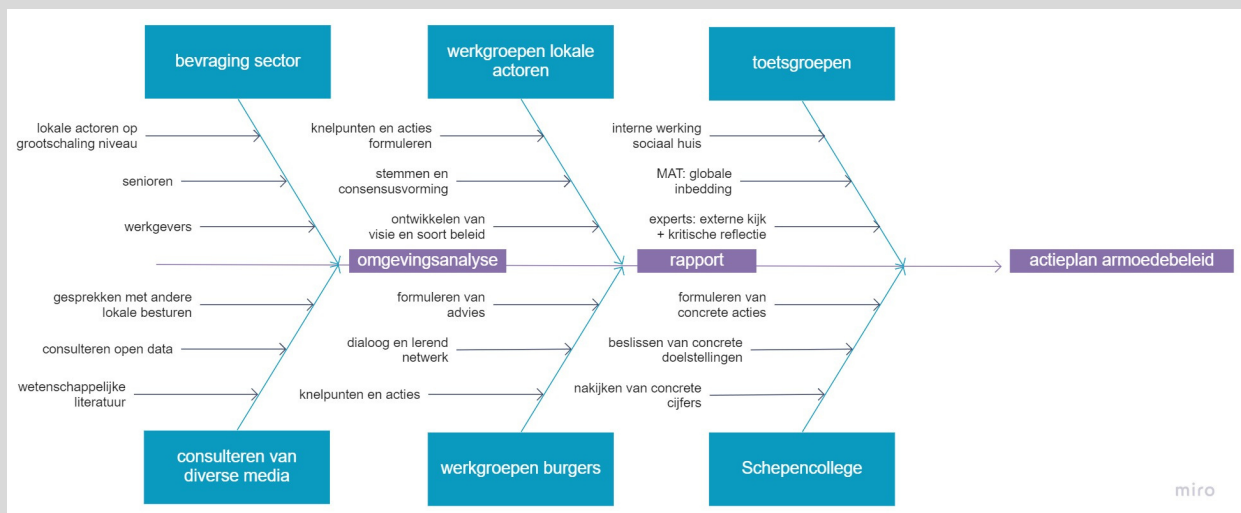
bevraging sector

werkgroepen lokale actoren

toetsgroepen

lokale actoren op grootschaling niveau

senioren

werkgevers

knelpunten en acties formuleren

stemmen en consensusvorming

ontwikkelen van visie en soort beleid

interne werking sociaal huis

MAT: globale inbedding

experts: externe kijk + kritische reflectie

omgevingsanalyse

rapport

actieplan armoedebeleid

gesprekken met andere lokale besturen

consulteren open data

wetenschappelijke literatuur

formuleren van advies

dialoog en lerend netwerk

knelpunten en acties

formuleren van concrete acties

beslissen van concrete doelstellingen

nakijken van concrete cijfers

consulteren van diverse media

werkgroepen burgers

Schepencollege

miro